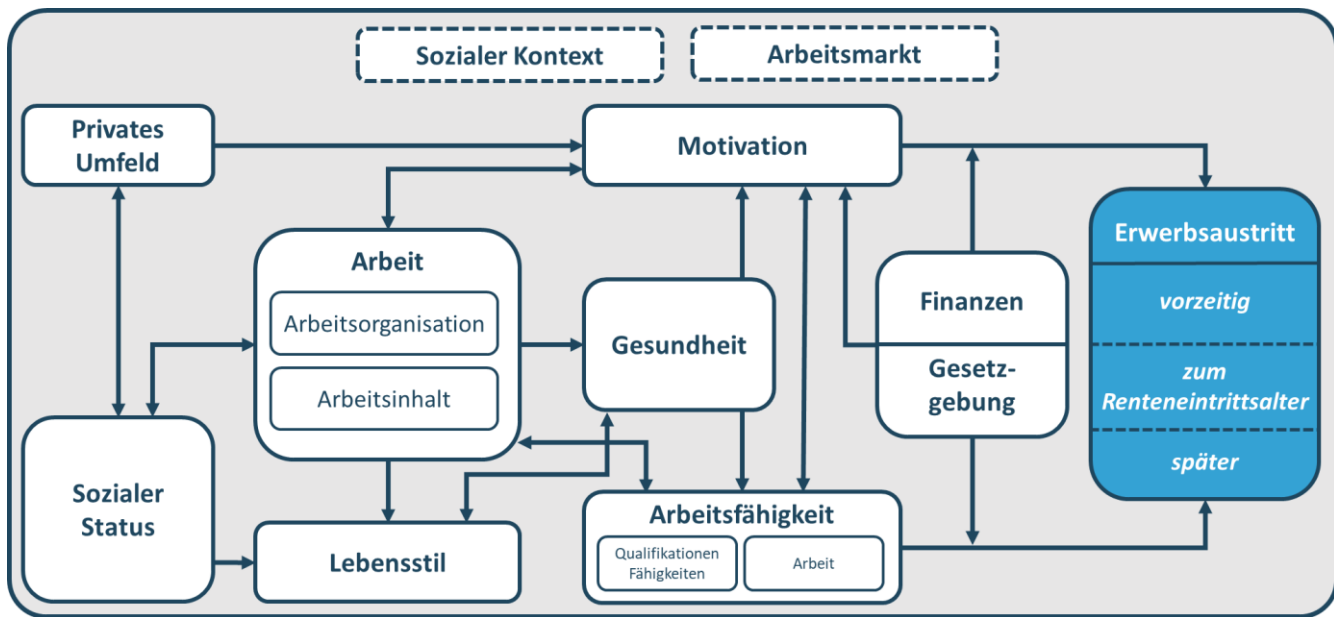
Sozialer Kontext

Arbeitsmarkt

Privates Umfeld

Motivation

Arbeit

Arbeitsorganisation

Arbeitsinhalt

Gesundheit

Finanzen

Gesetzgebung

Erwerbsaustritt

vorzeitig

zum Renteneintrittsalter

später

Sozialer Status

Lebensstil

Arbeitsfähigkeit

Qualifikationen Fähigkeiten

Arbeit